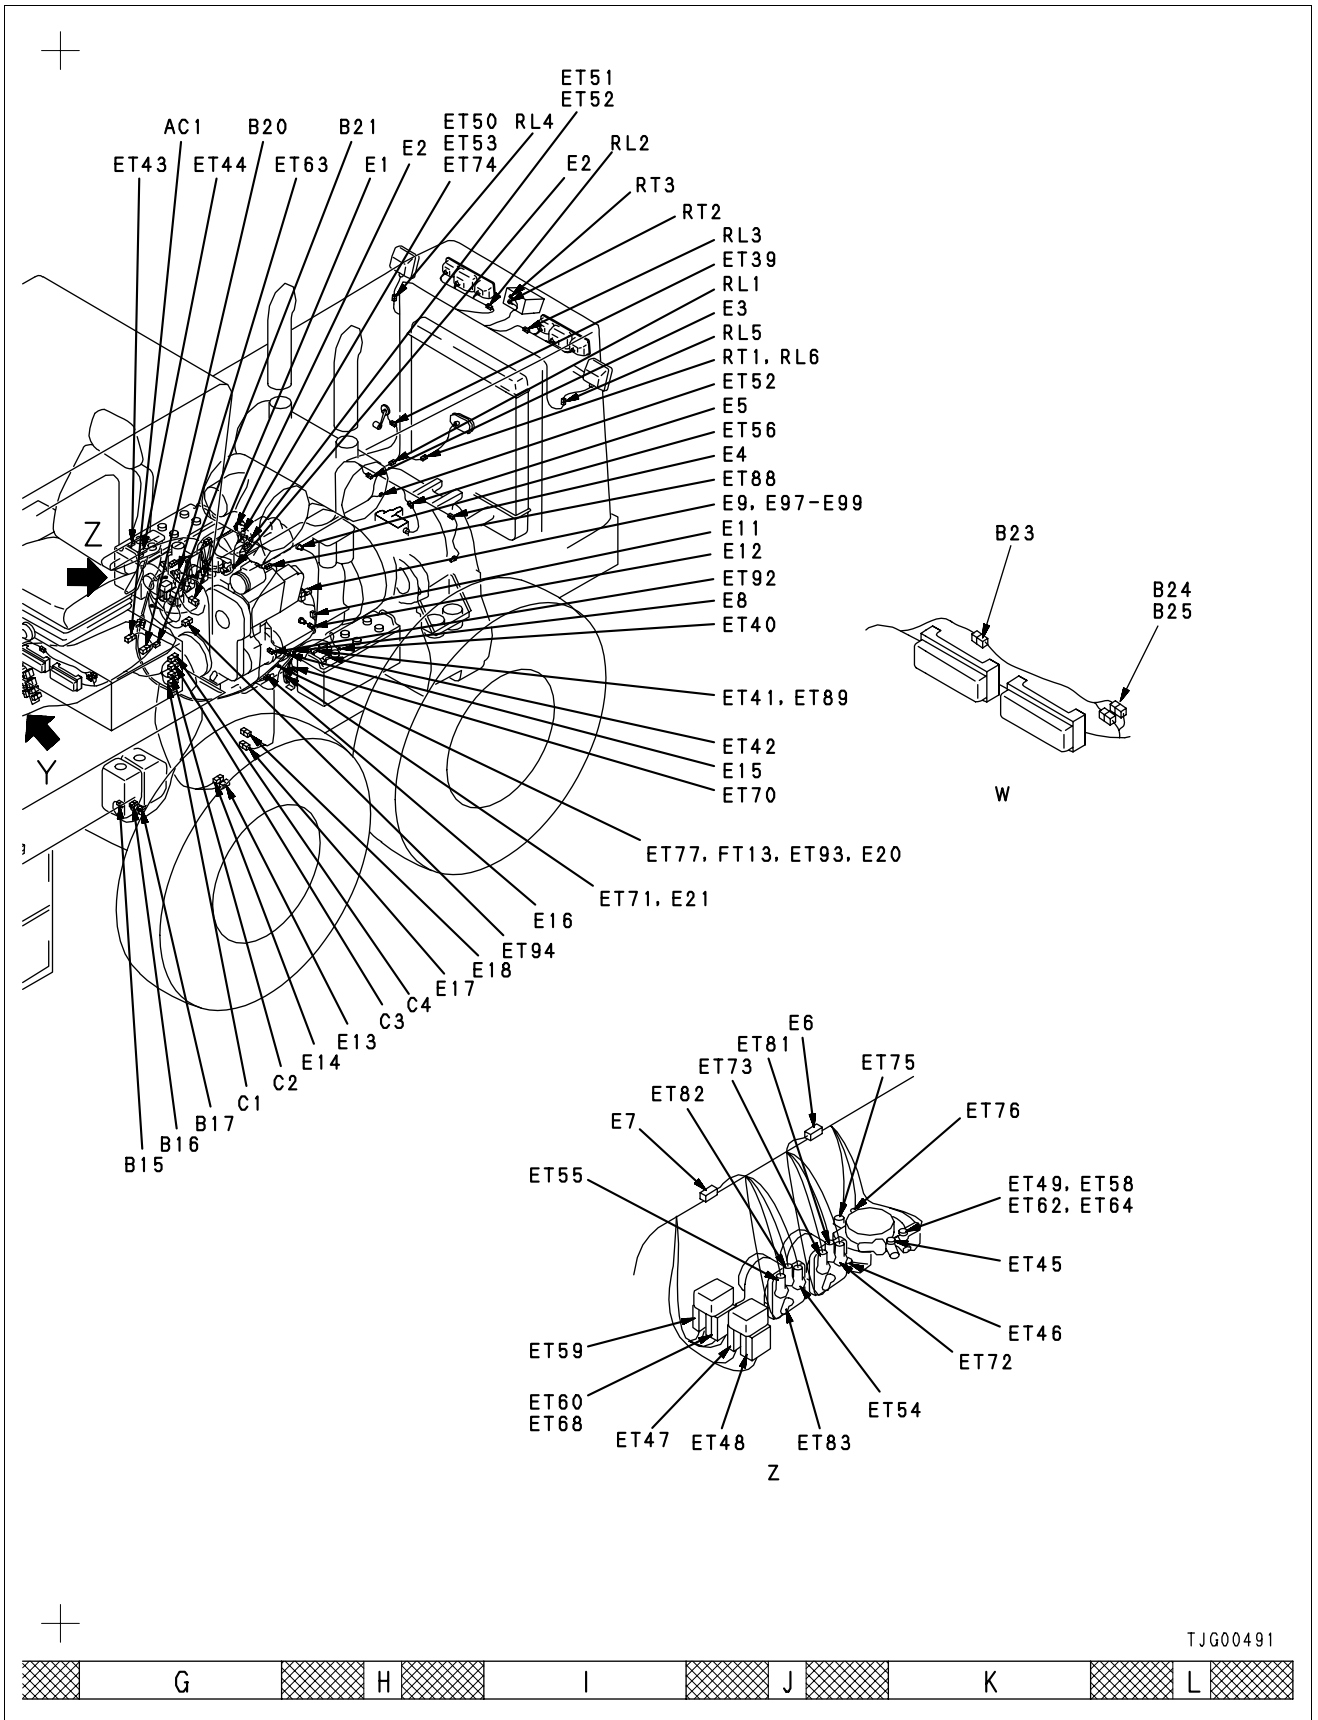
ET51
ET52
AC1
B20
B21
ET50
ET53
ET74
RL4
RL2
ET43
ET44
ET63
E1
E2
E2
RT3
RT2
RL3
ET39
RL1
E3
RL5
RT1, RL6
ET52
E5
ET56
E4
ET88
E9, E97-E99
E11
E12
ET92
E8
ET40
ET41, ET89
ET42
E15
ET70
ET77, FT13, ET93, E20
ET71, E21
E16
ET94
E18
E17
C4
C3
E13
E14
C2
C1
B17
B16
B15
Z
Y
B23
B24
B25
W
E6
ET81
ET75
ET73
ET82
ET76
E7
ET55
ET49, ET58
ET62, ET64
ET45
ET46
ET72
ET59
ET60
ET68
ET47
ET48
ET83
ET54
Z
TJG00491
G
H
I
J
K
L